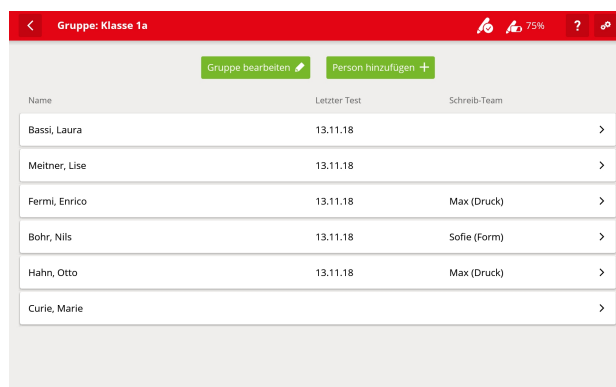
Gruppe: Klasse 1a

75%

?

Gruppe bearbeiten

Person hinzufügen +

| Name | Letzter Test | Schreib-Team |
|---|---|---|
| Bassi, Laura | 13.11.18 | |
| Meitner, Lise | 13.11.18 | |
| Fermi, Enrico | 13.11.18 | Max (Druck) |
| Bohr, Nils | 13.11.18 | Sofie (Form) |
| Hahn, Otto | 13.11.18 | Max (Druck) |
| Curie, Marie | | |